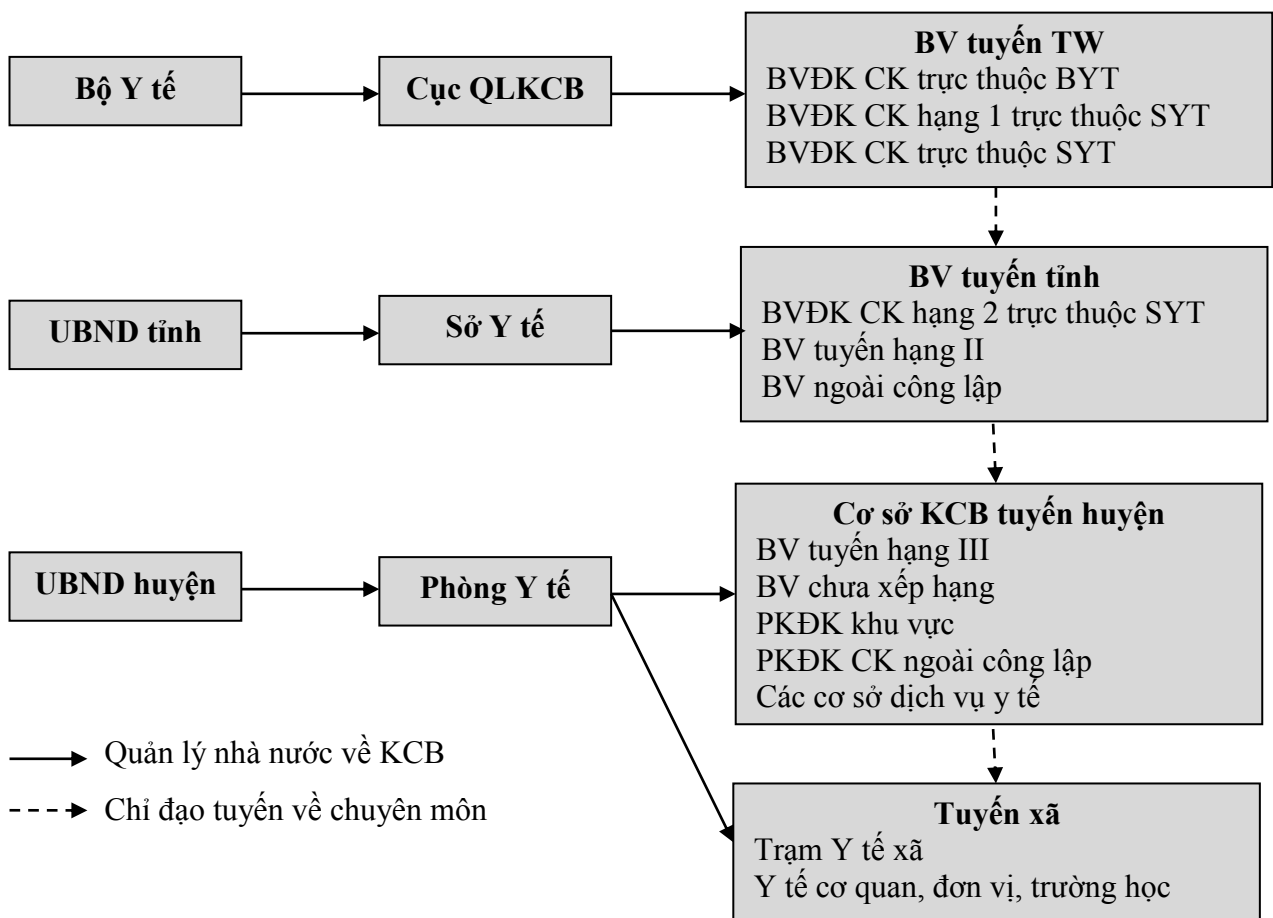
Bộ Y tế

Cục QLKCB

**BV tuyến TW**
BVĐK CK trực thuộc BYT
BVĐK CK hạng 1 trực thuộc SYT
BVĐK CK trực thuộc SYT

UBND tỉnh

Sở Y tế

**BV tuyến tỉnh**
BVĐK CK hạng 2 trực thuộc SYT
BV tuyến hạng II
BV ngoài công lập

UBND huyện

Phòng Y tế

**Cơ sở KCB tuyến huyện**
BV tuyến hạng III
BV chưa xếp hạng
PKĐK khu vực
PKĐK CK ngoài công lập
Các cơ sở dịch vụ y tế

Quản lý nhà nước về KCB

Chỉ đạo tuyến về chuyên môn

**Tuyến xã**
Trạm Y tế xã
Y tế cơ quan, đơn vị, trường học